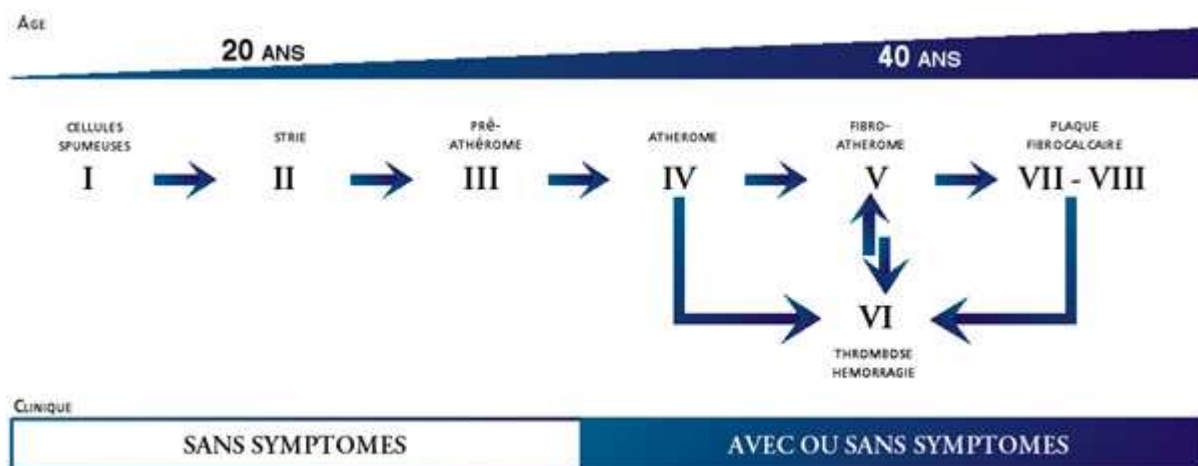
AGE

20 ANS

40 ANS

CELLULES SPUMEUSES
I

STRIE
II

PRÉ-ATHÉROME
III

ATHEROME
IV

FIBRO-ATHEROME
V

PLAQUE FIBROCALCAIRE
VII - VIII

VI
THROMBOSE
HEMORRAGIE

CLINIQUE

SANS SYMPTOMES

AVEC OU SANS SYMPTOMES